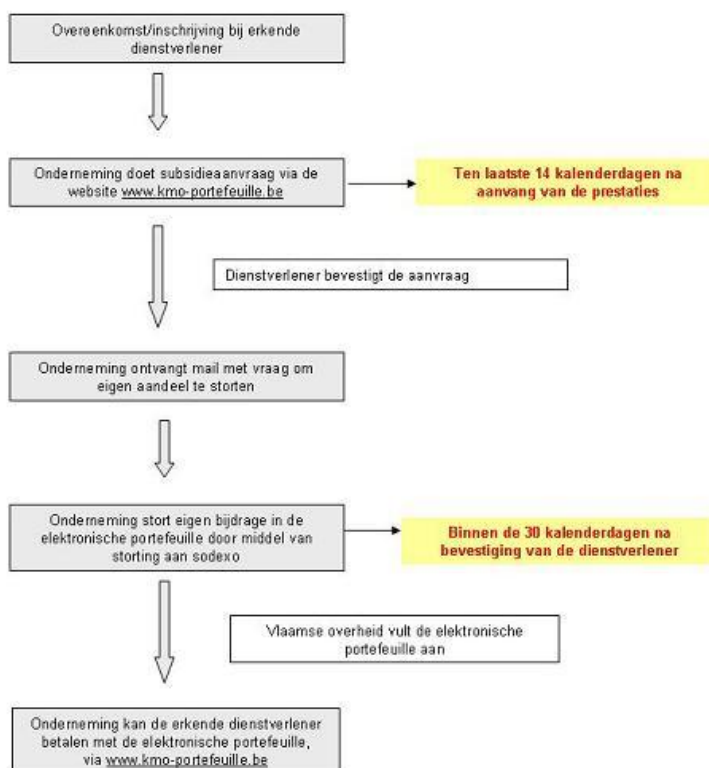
Overeenkomst/inschrijving bij erkende dienstverlener

Onderneming doet subsidieaanvraag via de website www.kmo-portefeuille.be

Ten laatste 14 kalenderdagen na aanvang van de prestaties

Dienstverlener bevestigt de aanvraag

Onderneming ontvangt mail met vraag om eigen aandeel te storten

Onderneming stort eigen bijdrage in de elektronische portefeuille door middel van storting aan sodexo

Binnen de 30 kalenderdagen na bevestiging van de dienstverlener

Vlaamse overheid vult de elektronische portefeuille aan

Onderneming kan de erkende dienstverlener betalen met de elektronische portefeuille, via www.kmo-portefeuille.be